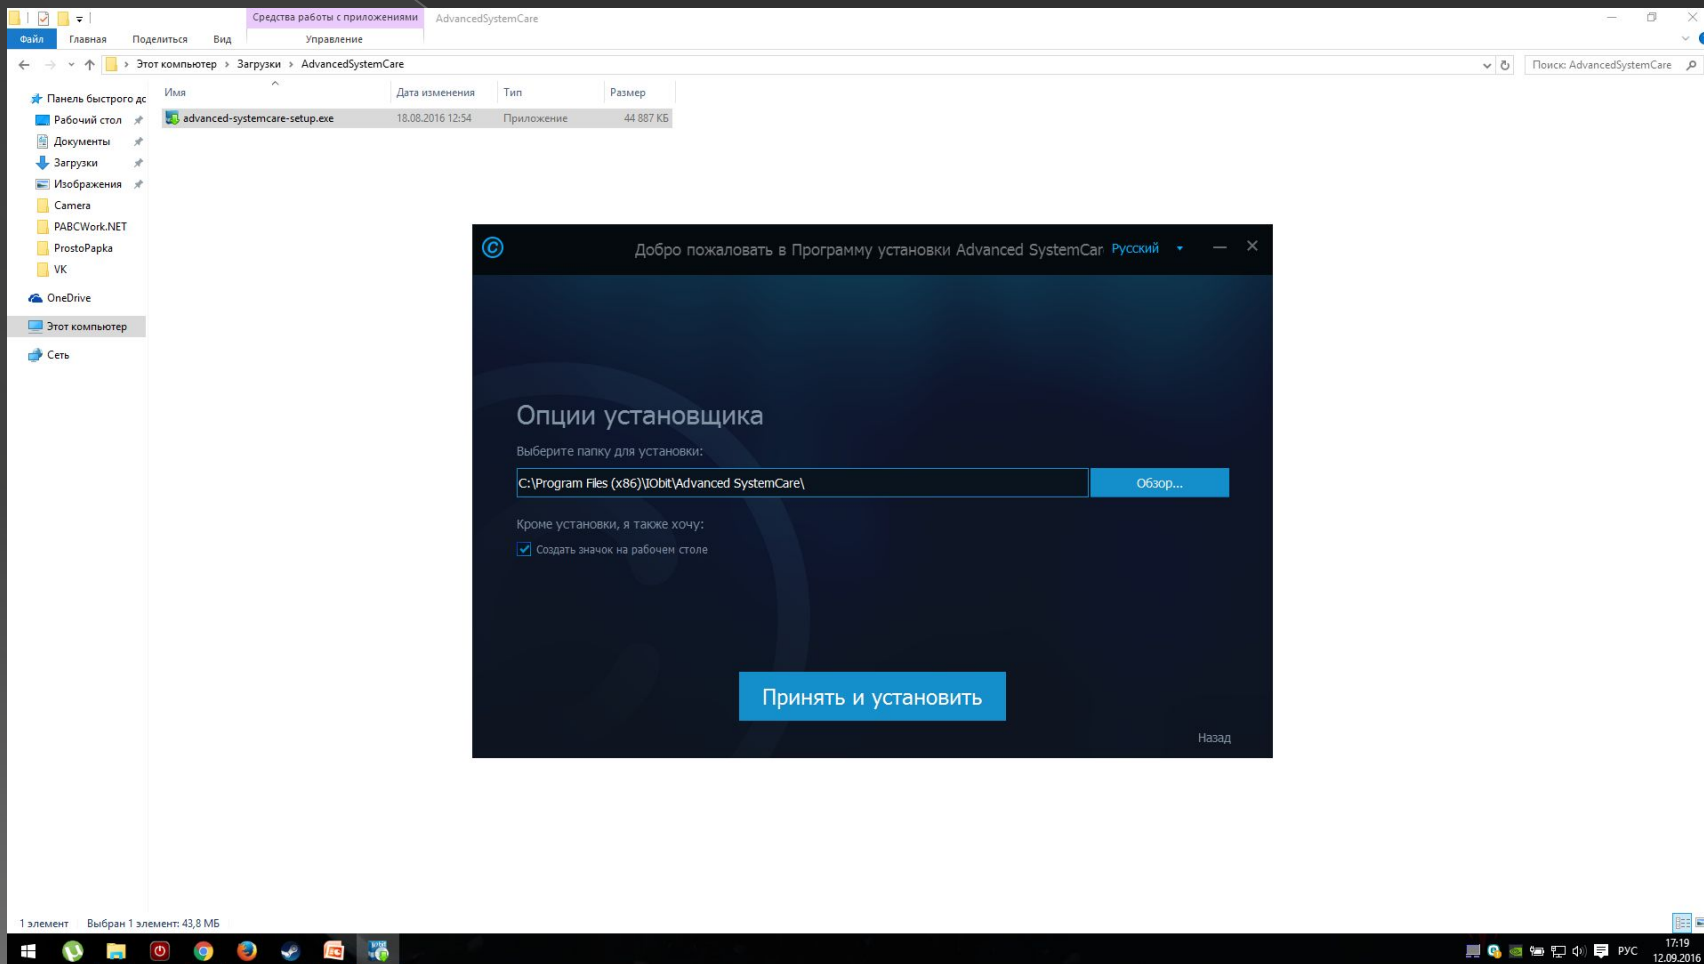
Средства работы с приложениями AdvancedSystemCare

Файл Главная Поделиться Вид Управление

Этот компьютер › Загрузки › AdvancedSystemCare

Поиск: AdvancedSystemCare

Панель быстрого дс
Рабочий стол
Документы
Загрузки
Изображения
Camera
PABCWork.NET
ProstoPapka
VK
OneDrive
Этот компьютер
Сеть

| Имя | Дата изменения | Тип | Размер |
|---|---|---|---|
| advanced-systemcare-setup.exe | 18.08.2016 12:54 | Приложение | 44 887 КБ |

Добро пожаловать в Программу установки Advanced SystemCar Русский

Опции установщика

Выберите папку для установки:

C:\Program Files (x86)\IObit\Advanced SystemCare\

Обзор...

Кроме установки, я также хочу:

Создать значок на рабочем столе

Принять и установить

Назад

1 элемент Выбран 1 элемент: 43,8 МБ

РУС 17:19 12.09.2016